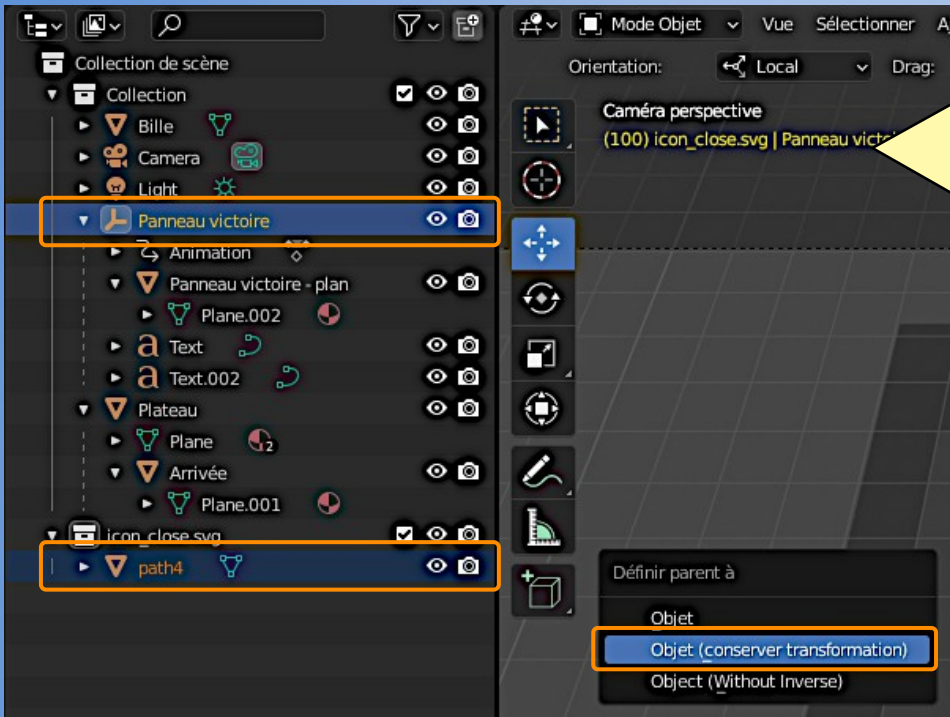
Collection de scène
Collection
Bille
Camera
Light
Panneau victoire
Animation
Panneau victoire - plan
Plane.002
Text
Text.002
Plateau
Plane
2
Arrivée
Plane.001
icon_close.svg
path4

Mode Objet
Vue
Sélectionner
A
Orientation:
Local
Drag:

Caméra perspective
(100) icon_close.svg | Panneau victoi

Définir parent à
Objet
Objet (conserver transformation)
Object (Without Inverse)